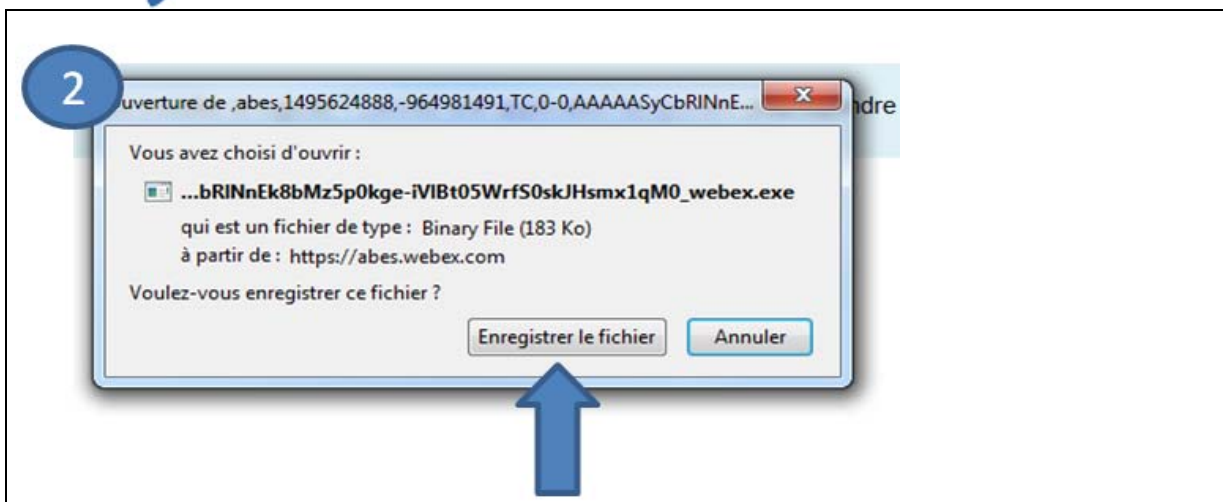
2

uverture de ,abes,1495624888,-964981491,TC,0-0,AAAAASyCbRINnE...

ndre

Vous avez choisi d'ouvrir :

...bRINnEk8bMz5p0kge-iVIBt05WrfS0skJHsmx1qM0_webex.exe

qui est un fichier de type : Binary File (183 Ko)

à partir de : https://abes.webex.com

Voulez-vous enregistrer ce fichier ?

Enregistrer le fichier

Annuler